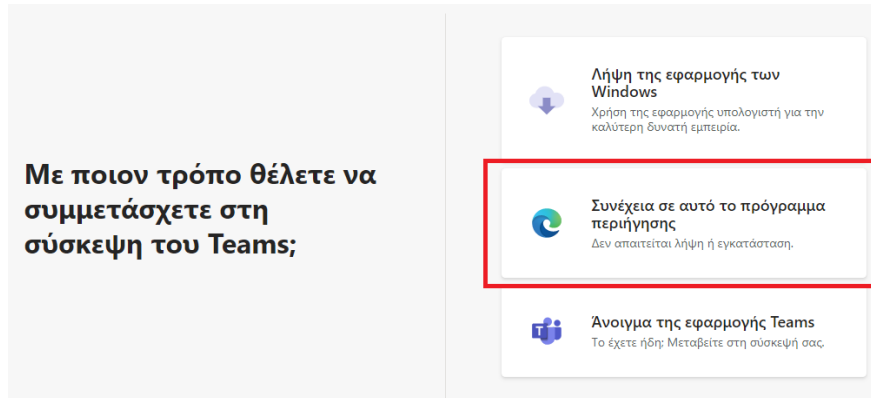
Με ποιον τρόπο θέλετε να συμμετάσχετε στη σύσκεψη του Teams;

Λήψη της εφαρμογής των Windows
Χρήση της εφαρμογής υπολογιστή για την καλύτερη δυνατή εμπειρία.

Συνέχεια σε αυτό το πρόγραμμα περιήγησης
Δεν απαιτείται λήψη ή εγκατάσταση.

Άνοιγμα της εφαρμογής Teams
Το έχετε ήδη; Μεταβείτε στη σύσκεψή σας.